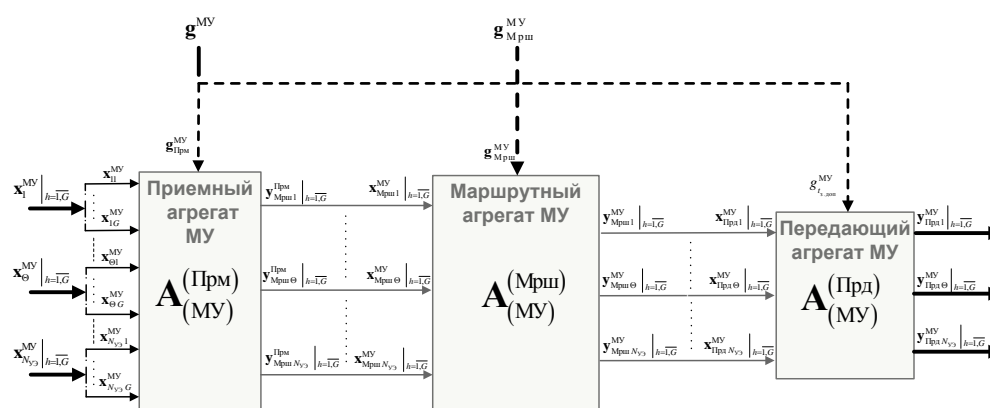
$\mathbf{g}^{\text{МУ}}$

$\mathbf{g}^{\text{МУ}}_{\text{Мрш}}$

$\mathbf{g}^{\text{МУ}}_{\text{Прм}}$

$\mathbf{g}^{\text{МУ}}_{\text{Мрш}}$

$g^{\text{МУ}}_{t_{\text{з.доп}}}$

$\mathbf{x}^{\text{МУ}}_{1}\Big|_{h=\overline{1,G}}$

$\mathbf{x}^{\text{МУ}}_{11}$

$\mathbf{x}^{\text{МУ}}_{1G}$

$\mathbf{x}^{\text{МУ}}_{\Theta}\Big|_{h=\overline{1,G}}$

$\mathbf{x}^{\text{МУ}}_{\Theta 1}$

$\mathbf{x}^{\text{МУ}}_{\Theta G}$

$\mathbf{x}^{\text{МУ}}_{N_{\text{УЭ}}}\Big|_{h=\overline{1,G}}$

$\mathbf{x}^{\text{МУ}}_{N_{\text{УЭ}}1}$

$\mathbf{x}^{\text{МУ}}_{N_{\text{УЭ}}G}$

Приемный агрегат МУ

$\mathbf{A}^{(\text{Прм})}_{(\text{МУ})}$

$\mathbf{y}^{\text{Прм}}_{\text{Мрш}1}\Big|_{h=\overline{1,G}}$

$\mathbf{y}^{\text{Прм}}_{\text{Мрш}\,\Theta}\Big|_{h=\overline{1,G}}$

$\mathbf{y}^{\text{Прм}}_{\text{Мрш}\,N_{\text{УЭ}}}\Big|_{h=\overline{1,G}}$

$\mathbf{x}^{\text{МУ}}_{\text{Мрш}1}\Big|_{h=\overline{1,G}}$

$\mathbf{x}^{\text{МУ}}_{\text{Мрш}\,\Theta}\Big|_{h=\overline{1,G}}$

$\mathbf{x}^{\text{МУ}}_{\text{Мрш}\,N_{\text{УЭ}}}\Big|_{h=\overline{1,G}}$

Маршрутный агрегат МУ

$\mathbf{A}^{(\text{Мрш})}_{(\text{МУ})}$

$\mathbf{y}^{\text{МУ}}_{\text{Мрш}1}\Big|_{h=\overline{1,G}}$

$\mathbf{y}^{\text{МУ}}_{\text{Мрш}\,\Theta}\Big|_{h=\overline{1,G}}$

$\mathbf{y}^{\text{МУ}}_{\text{Мрш}\,N_{\text{УЭ}}}\Big|_{h=\overline{1,G}}$

$\mathbf{x}^{\text{МУ}}_{\text{Прд}1}\Big|_{h=\overline{1,G}}$

$\mathbf{x}^{\text{МУ}}_{\text{Прд}\,\Theta}\Big|_{h=\overline{1,G}}$

$\mathbf{x}^{\text{МУ}}_{\text{Прд}\,N_{\text{УЭ}}}\Big|_{h=\overline{1,G}}$

Передающий агрегат МУ

$\mathbf{A}^{(\text{Прд})}_{(\text{МУ})}$

$\mathbf{y}^{\text{МУ}}_{\text{Прд}1}\Big|_{h=\overline{1,G}}$

$\mathbf{y}^{\text{МУ}}_{\text{Прд}\,\Theta}\Big|_{h=\overline{1,G}}$

$\mathbf{y}^{\text{МУ}}_{\text{Прд}\,N_{\text{УЭ}}}\Big|_{h=\overline{1,G}}$